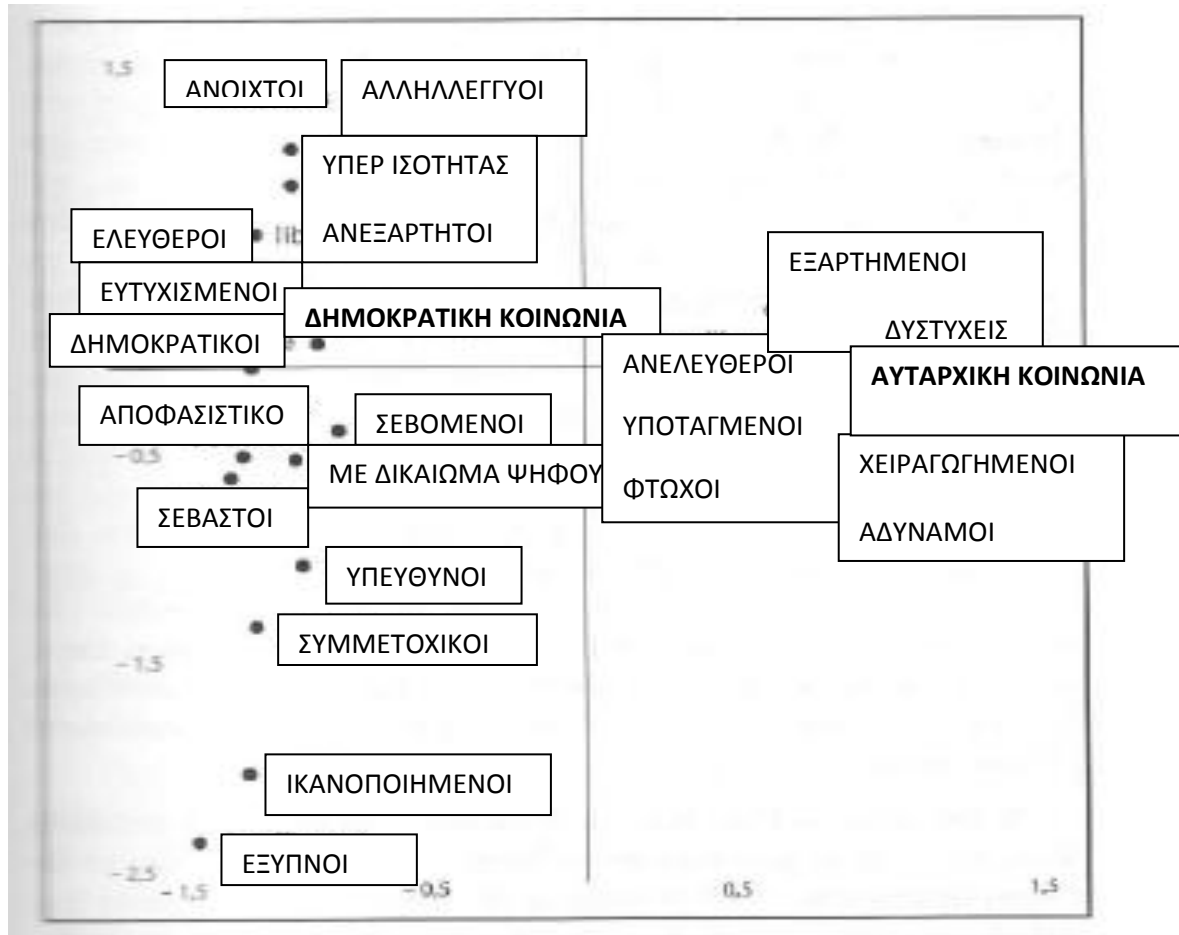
1.5
ΑΝΟΙΧΤΟΙ
ΑΛΛΗΛΛΕΓΓΥΟΙ
ΥΠΕΡ ΙΣΟΤΗΤΑΣ
ΑΝΕΞΑΡΤΗΤΟΙ
ΕΛΕΥΘΕΡΟΙ
ΕΥΤΥΧΙΣΜΕΝΟΙ
**ΔΗΜΟΚΡΑΤΙΚΗ ΚΟΙΝΩΝΙΑ**
ΔΗΜΟΚΡΑΤΙΚΟΙ
ΕΞΑΡΤΗΜΕΝΟΙ
ΔΥΣΤΥΧΕΙΣ
ΑΝΕΛΕΥΘΕΡΟΙ
**ΑΥΤΑΡΧΙΚΗ ΚΟΙΝΩΝΙΑ**
ΑΠΟΦΑΣΙΣΤΙΚΟ
ΣΕΒΟΜΕΝΟΙ
ΥΠΟΤΑΓΜΕΝΟΙ
−0.5
ΜΕ ΔΙΚΑΙΩΜΑ ΨΗΦΟΥ
ΦΤΩΧΟΙ
ΧΕΙΡΑΓΩΓΗΜΕΝΟΙ
ΣΕΒΑΣΤΟΙ
ΑΔΥΝΑΜΟΙ
ΥΠΕΥΘΥΝΟΙ
ΣΥΜΜΕΤΟΧΙΚΟΙ
−1.5
ΙΚΑΝΟΠΟΙΗΜΕΝΟΙ
ΕΞΥΠΝΟΙ
−2.5
−1.5
−0.5
0.5
1.5